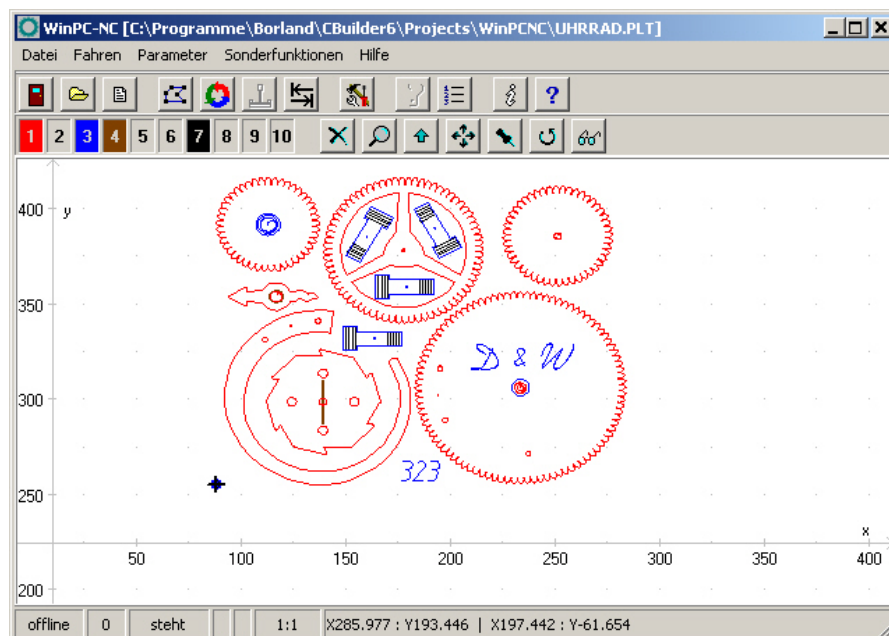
WinPC-NC [C:\Programme\Borland\CBuilder6\Projects\WinPCNC\UHRRAD.PLT]

Datei Fahren Parameter Sonderfunktionen Hilfe

1 2 3 4 5 6 7 8 9 10

400 y
350
300
250
200

50 100 150 200 250 300 350 400
x

D & W
323

offline | 0 | steht | | | 1:1 | X285.977 : Y193.446 | X197.442 : Y-61.654